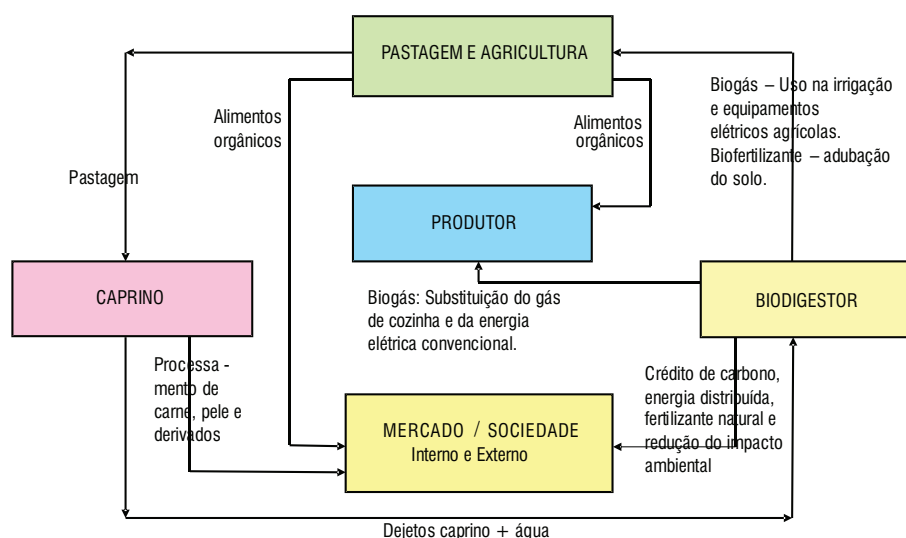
PASTAGEM E AGRICULTURA

Alimentos orgânicos

Alimentos orgânicos

Biogás – Uso na irrigação e equipamentos elétricos agrícolas. Biofertilizante – adubação do solo.

Pastagem

PRODUTOR

CAPRINO

Biogás: Substituição do gás de cozinha e da energia elétrica convencional.

BIODIGESTOR

Processa - mento de carne, pele e derivados

Crédito de carbono, energia distribuída, fertilizante natural e redução do impacto ambiental

MERCADO / SOCIEDADE
Interno e Externo

Dejetos caprino + água